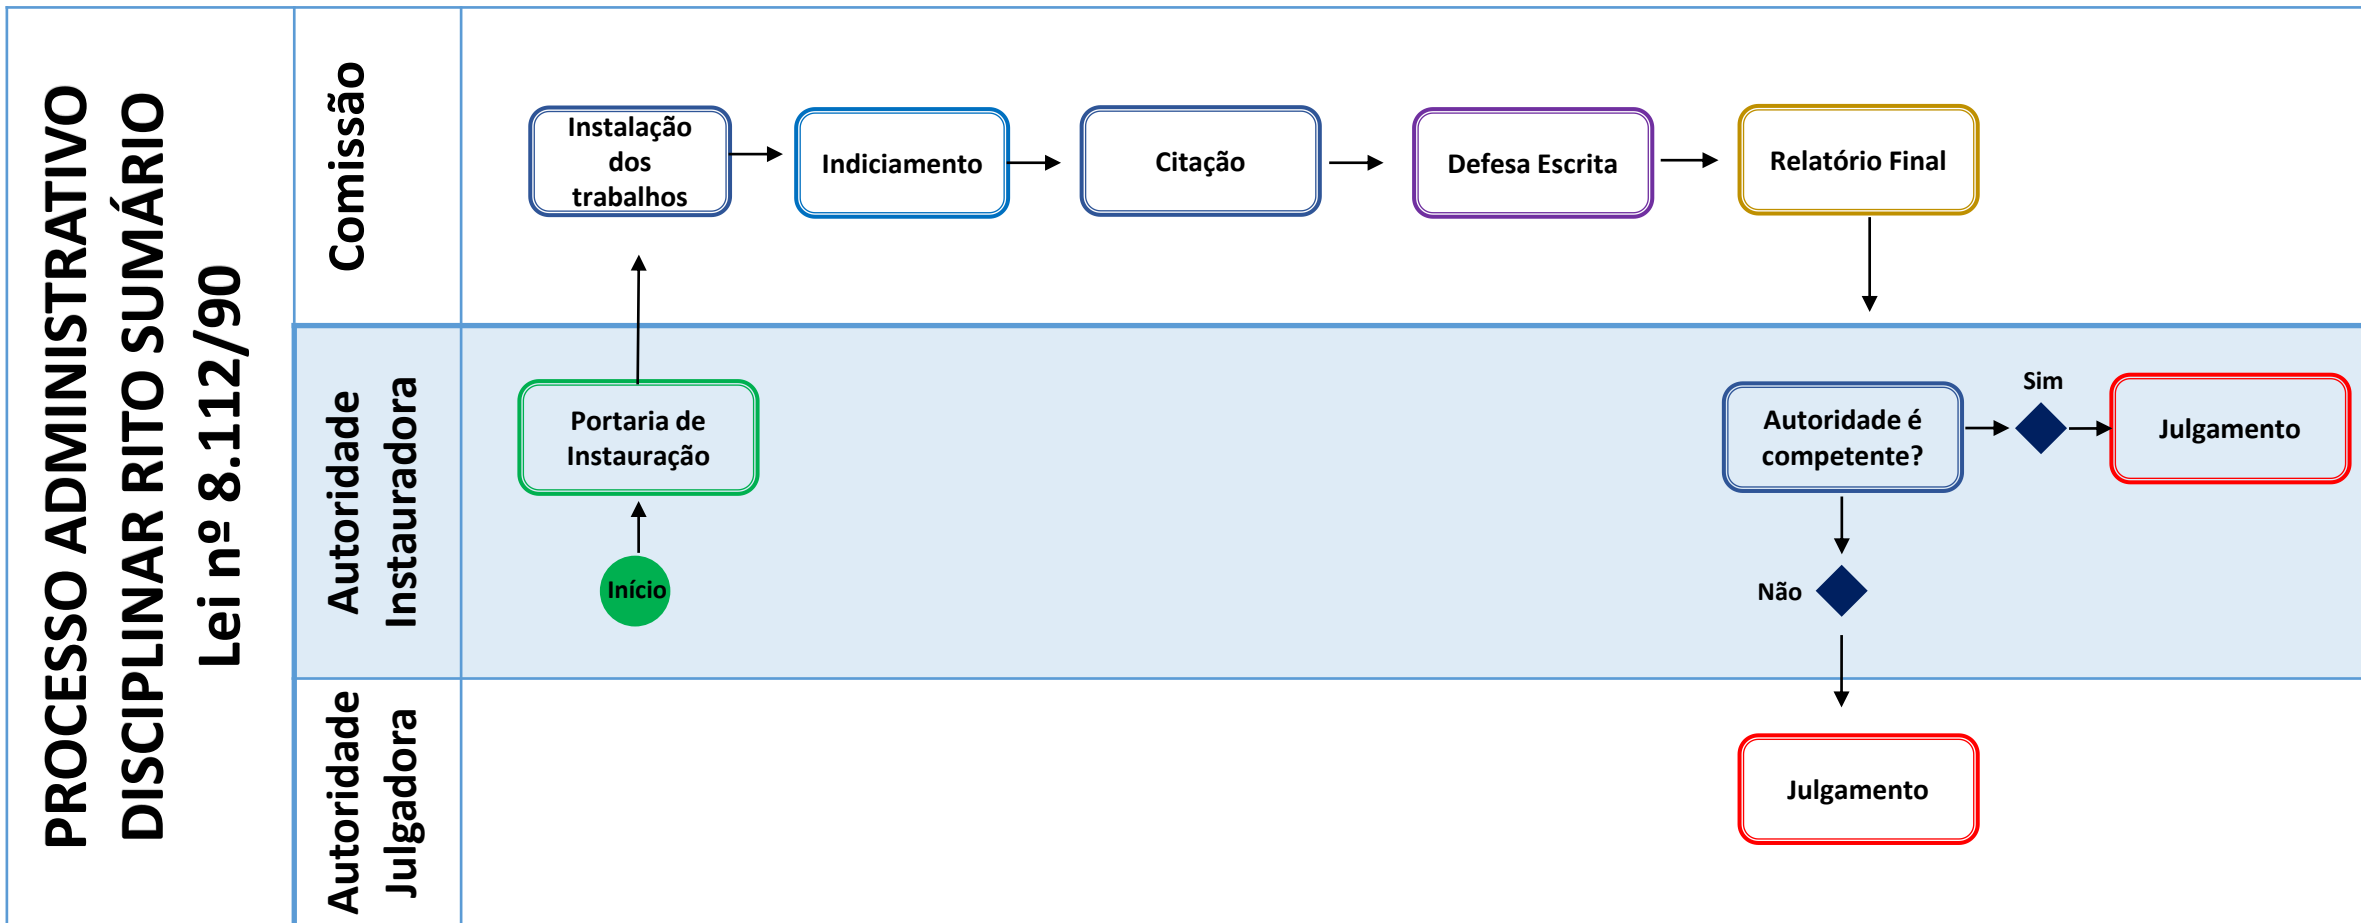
PROCESSO ADMINISTRATIVO DISCIPLINAR RITO SUMÁRIO
Lei nº 8.112/90

Comissão

Instalação dos trabalhos

Indiciamento

Citação

Defesa Escrita

Relatório Final

Autoridade Instauradora

Portaria de Instauração

Início

Autoridade é competente?

Sim

Julgamento

Não

Autoridade Julgadora

Julgamento